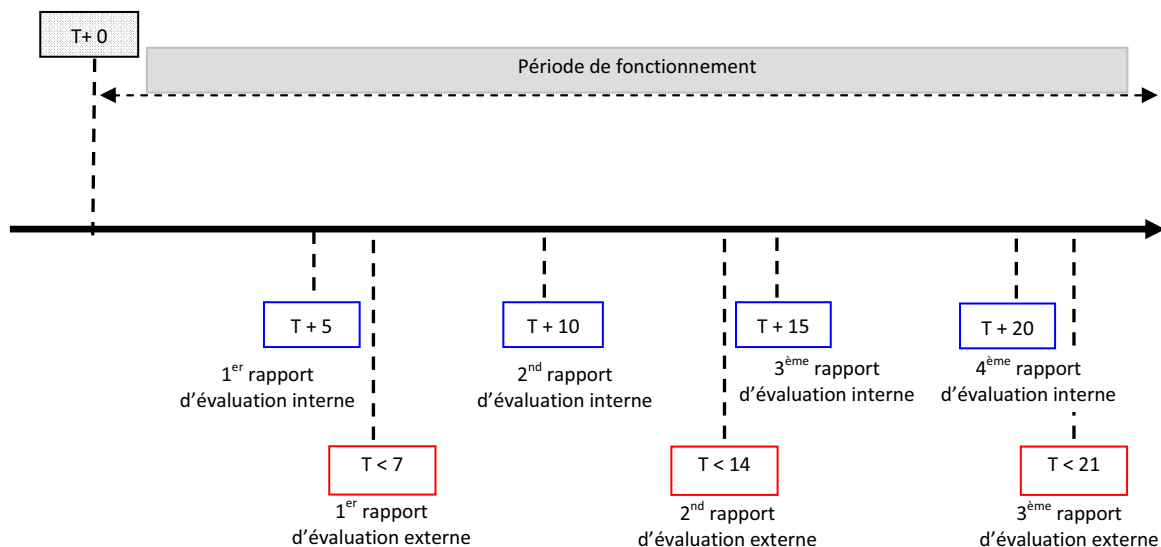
T+ 0

Période de fonctionnement

T + 5

$1^{er}$ rapport d'évaluation interne

T < 7

$1^{er}$ rapport d'évaluation externe

T + 10

$2^{nd}$ rapport d'évaluation interne

T < 14

$2^{nd}$ rapport d'évaluation externe

T + 15

$3^{ème}$ rapport d'évaluation interne

T + 20

$4^{ème}$ rapport d'évaluation interne

T < 21

$3^{ème}$ rapport d'évaluation externe